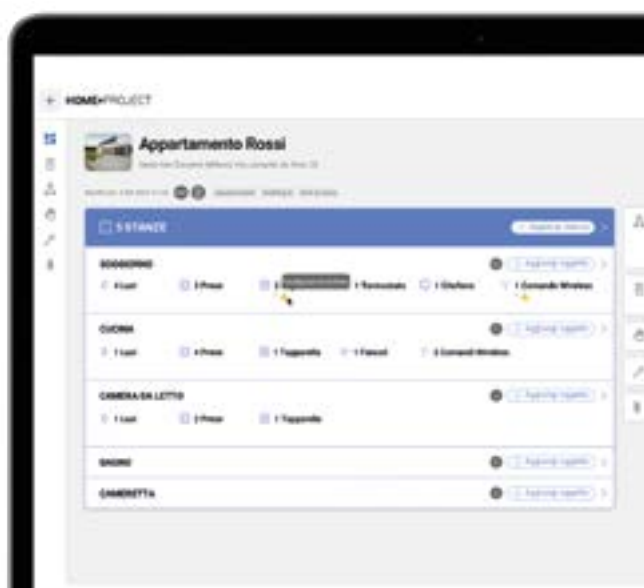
HOME+PROJECT

Appartamento Rossi

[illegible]

5 STANZE

SOGGIORNO
4 Luci
3 Prese
1 Termostato
1 Citofono
1 Comando Wireless

CUCINA
1 Luci
4 Prese
1 Tapparella
1 Fancoil
2 Comandi Wireless

CAMERA DA LETTO
1 Luci
3 Prese
1 Tapparella

BAGNO

CAMERETTA